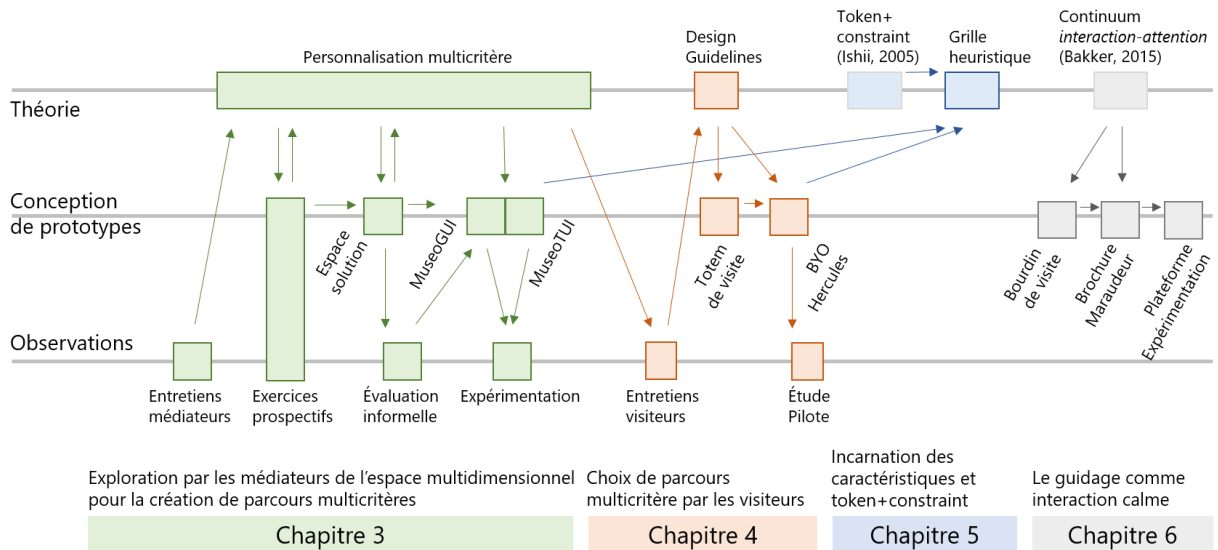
Personnalisation multicritère

Design Guidelines

Token+ constraint (Ishii, 2005)

Grille heuristique

Continuum *interaction-attention* (Bakker, 2015)

Théorie

Conception de prototypes

Espace solution

MuseoGUI

MuseoTUI

Totem de visite

BYO Hercules

Bourdin de visite

Brochure Maraudeur

Plateforme Expérimentation

Observations

Entretiens médiateurs

Exercices prospectifs

Évaluation informelle

Expérimentation

Entretiens visiteurs

Étude Pilote

Exploration par les médiateurs de l'espace multidimensionnel pour la création de parcours multicritères

Chapitre 3

Choix de parcours multicritère par les visiteurs

Chapitre 4

Incarnation des caractéristiques et token+constraint

Chapitre 5

Le guidage comme interaction calme

Chapitre 6